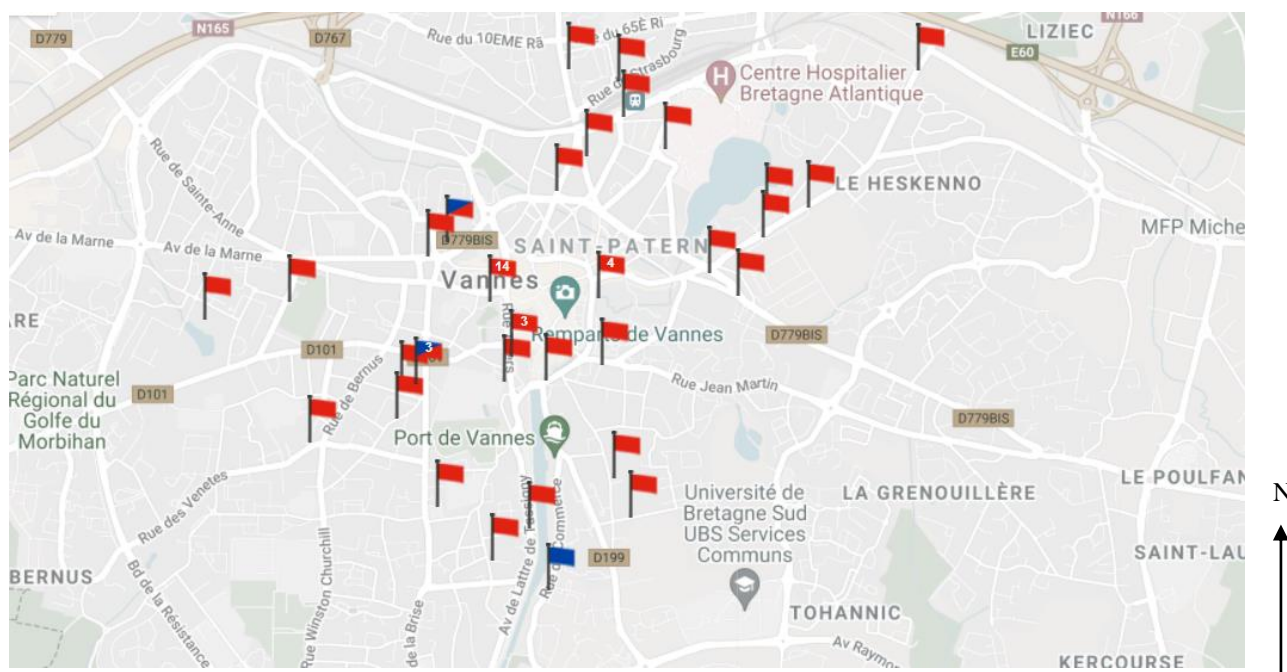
D779
N165
D767
Rue du 10EME Râ
Rue du 65E Ri
Rue de Strasbourg
Centre Hospitalier Bretagne Atlantique
LIZIEC
N166
E60
Rue de Sainte-Anne
LE HESKENNO
Av de la Marne
Av de la Marne
D779BIS
SAINT-PATERN
MFP Miche
14
4
Vannes
3
Remparts de Vannes
ARE
D101
3
D779BIS
Parc Naturel Régional du Golfe du Morbihan
D101
Rue de Bernus
Rue Jean Martin
D779BIS
Port de Vannes
Rue des Venetes
Université de Bretagne Sud UBS Services Communs
LA GRENOUILLÈRE
LE POULFAN
N
BERNUS
Av de Lattre de Tassigny
Rue du Commerce
D199
SAINT-LAU
Bd de la Résistance
Rue Winston Churchill
Rue de la Brise
TOHANNIC
Av Raymo
KERCOURSE